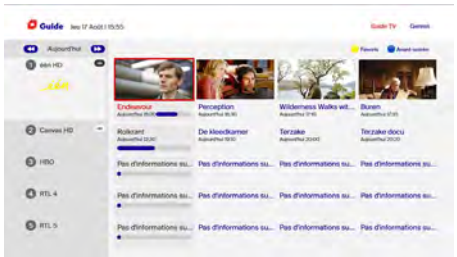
Guide lieu 17 Août | 15:55

Guide TV Genres

Aujourd'hui

Favoris Avant suivant

1 één HD

2 Canvas HD

3 HBO

4 RTL 4

5 RTL 5

Endeavour
Aujourd'hui 12:30

Perception
Aujourd'hui 16:30

Wilderness Walks wit...
Aujourd'hui 17:45

Buren
Aujourd'hui 17:45

Rolkrant
Aujourd'hui 12:30

De kleedkamer
Aujourd'hui 16:30

Terzake
Aujourd'hui 20:40

Terzake docu
Aujourd'hui 20:20

Pas d'informations su...

Pas d'informations su...

Pas d'informations su...

Pas d'informations su...

Pas d'informations su...

Pas d'informations su...

Pas d'informations su...

Pas d'informations su...

Pas d'informations su...

Pas d'informations su...

Pas d'informations su...

Pas d'informations su...